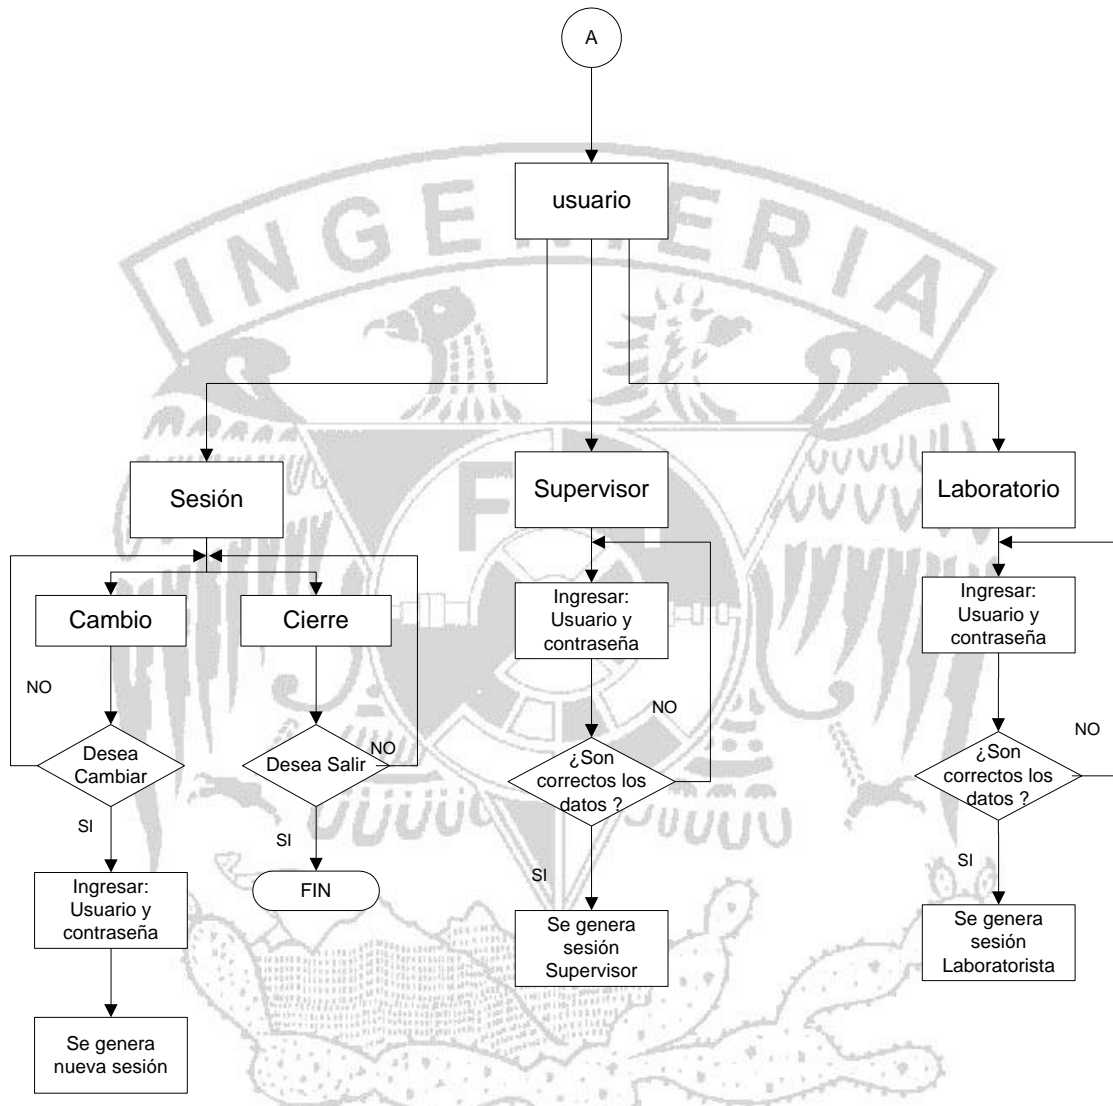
A

usuario

INGENIERIA

Sesión

Supervisor

Laboratorio

Cambio

Cierre

NO

Desea Cambiar

Desea Salir

NO

SI

SI

FIN

Ingresar: Usuario y contraseña

Se genera nueva sesión

Ingresar: Usuario y contraseña

NO

¿Son correctos los datos ?

SI

Se genera sesión Supervisor

Ingresar: Usuario y contraseña

NO

¿Son correctos los datos ?

SI

Se genera sesión Laboratorista

FI